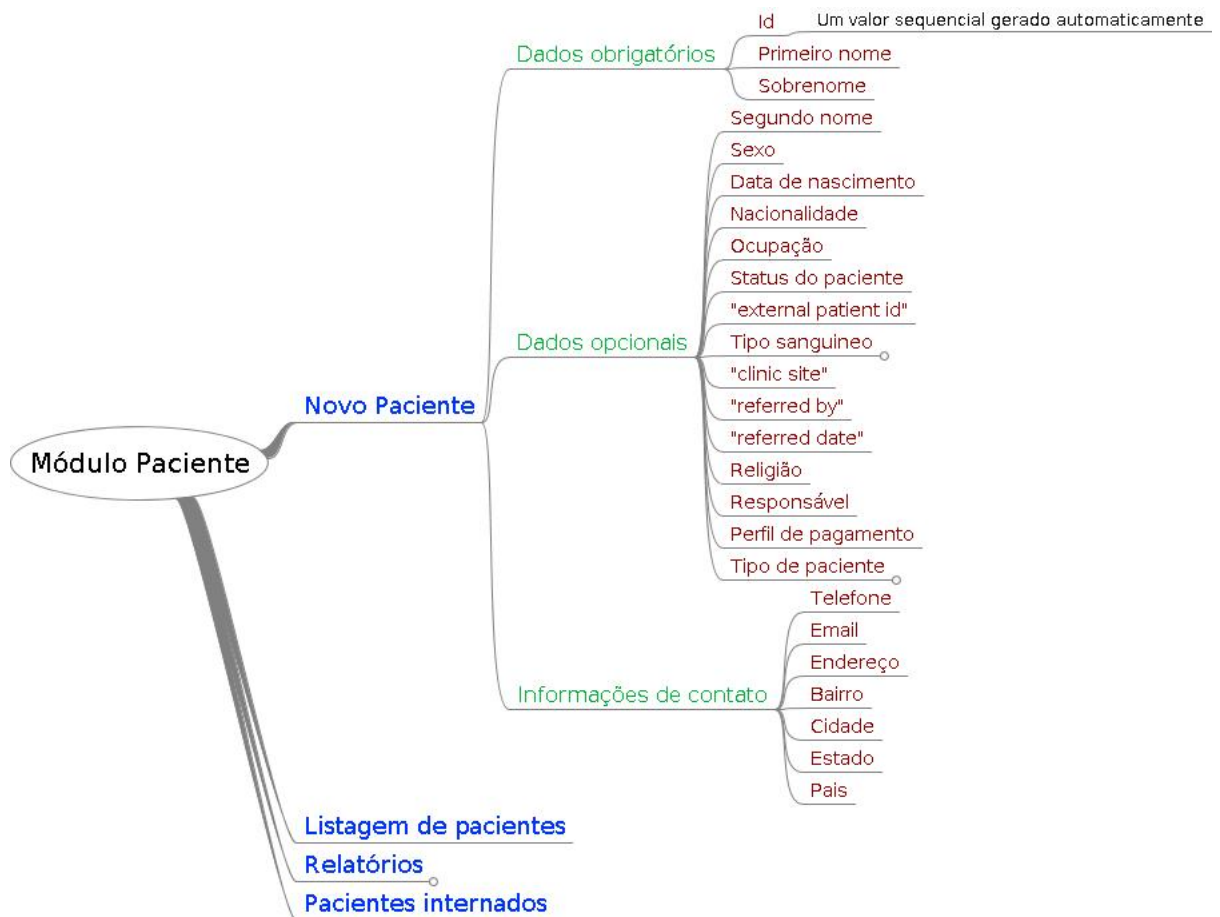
Módulo Paciente

Novo Paciente

Dados obrigatórios
Id
Um valor sequencial gerado automaticamente
Primeiro nome
Sobrenome

Dados opcionais
Segundo nome
Sexo
Data de nascimento
Nacionalidade
Ocupação
Status do paciente
"external patient id"
Tipo sanguineo
"clinic site"
"referred by"
"referred date"
Religião
Responsável
Perfil de pagamento
Tipo de paciente

Informações de contato
Telefone
Email
Endereço
Bairro
Cidade
Estado
Pais

Listagem de pacientes
Relatórios
Pacientes internados